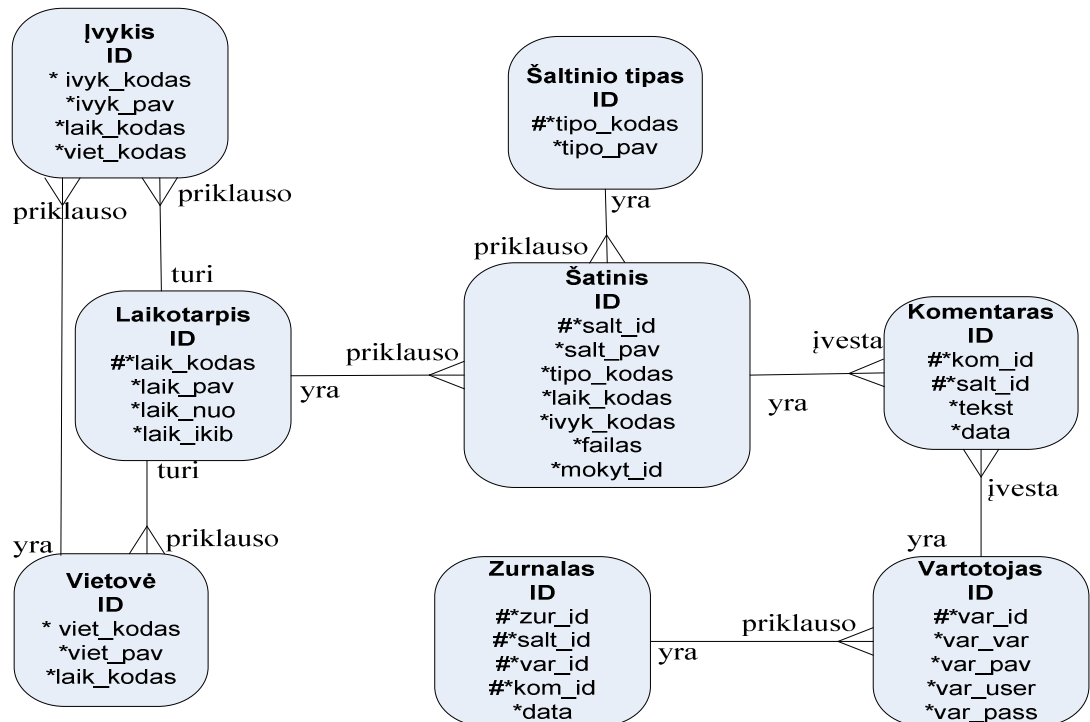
Įvykis
ID
* ivyk_kodas
*ivyk_pav
*laik_kodas
*viet_kodas

priklauso
priklauso
turi

Šaltinio tipas
ID
#*tipo_kodas
*tipo_pav

yra
priklauso

Laikotarpis
ID
#*laik_kodas
*laik_pav
*laik_nuo
*laik_ikib

priklauso
yra

Šatinis
ID
#*salt_id
*salt_pav
*tipo_kodas
*laik_kodas
*ivyk_kodas
*failas
*mokyt_id

įvesta
yra

Komentaras
ID
#*kom_id
#*salt_id
*tekst
*data

turi
priklauso
yra

įvesta
yra

Vietovė
ID
* viet_kodas
*viet_pav
*laik_kodas

Zurnalas
ID
#*zur_id
#*salt_id
#*var_id
#*kom_id
*data

priklauso
yra

Vartotojas
ID
#*var_id
*var_var
*var_pav
*var_user
*var_pass